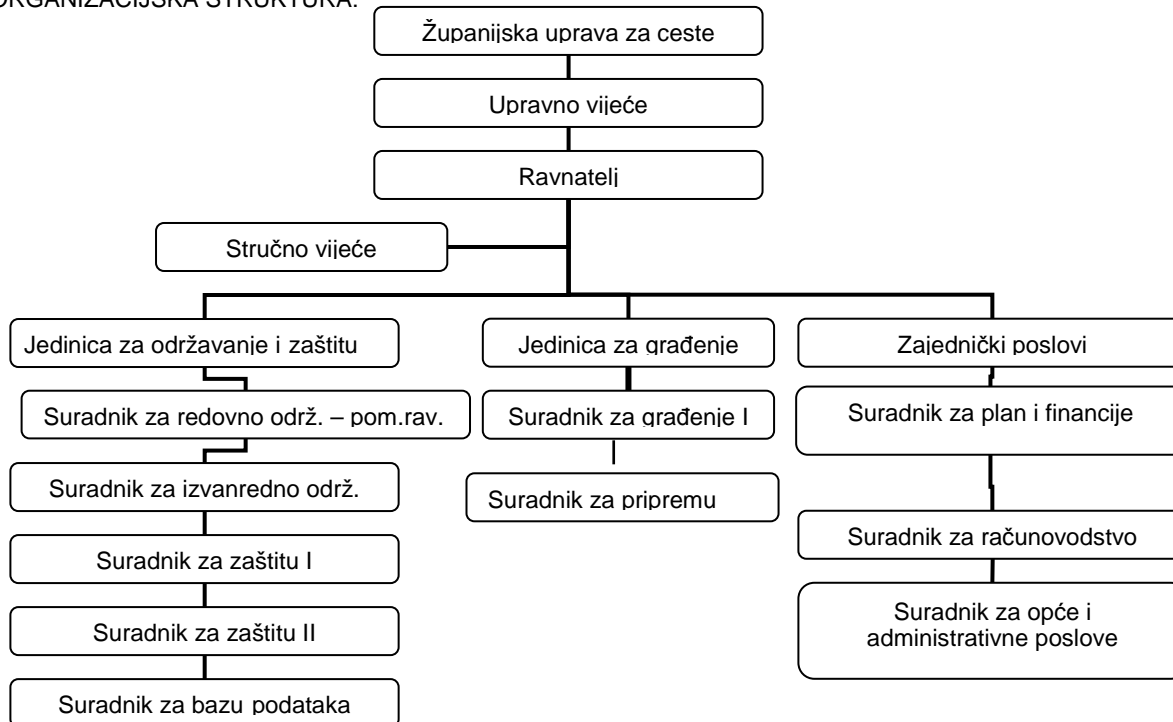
ORGANIZACIJSKA STRUKTURA:

Županijska uprava za ceste

Upravno vijeće

Ravnatelj

Stručno vijeće

Jedinica za održavanje i zaštitu

Suradnik za redovno održ. – pom.rav.

Suradnik za izvanredno održ.

Suradnik za zaštitu I

Suradnik za zaštitu II

Suradnik za bazu podataka

Jedinica za građenje

Suradnik za građenje I

Suradnik za pripremu

Zajednički poslovi

Suradnik za plan i financije

Suradnik za računovodstvo

Suradnik za opće i administrativne poslove